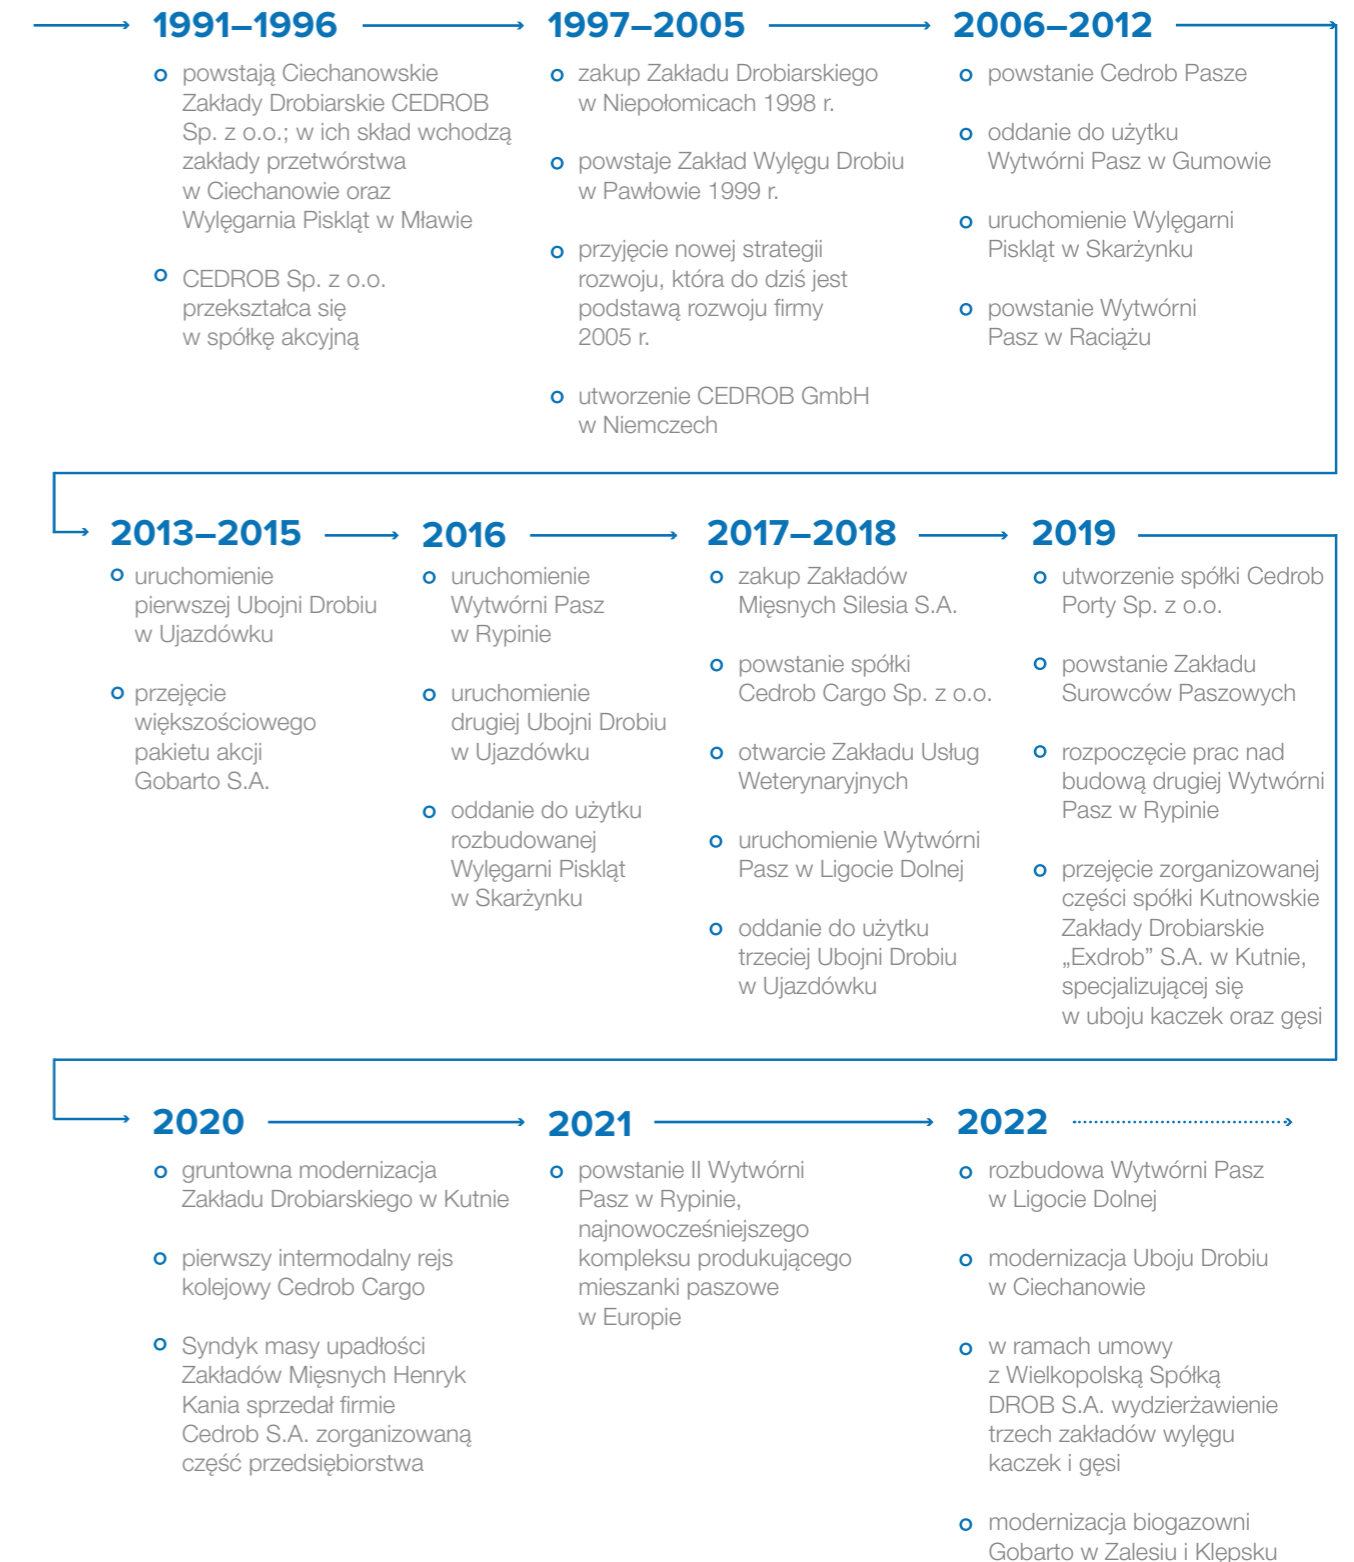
1991–1996

powstają Ciechanowskie Zakłady Drobiarskie CEDROB Sp. z o.o.; w ich skład wchodzą zakłady przetwórstwa w Ciechanowie oraz Wylęgarnia Piskląt w Mławie

CEDROB Sp. z o.o. przekształca się w spółkę akcyjną

1997–2005

zakup Zakładu Drobiarskiego w Niepołomicach 1998 r.

powstaje Zakład Wylęgu Drobiu w Pawłowie 1999 r.

przyjęcie nowej strategii rozwoju, która do dziś jest podstawą rozwoju firmy 2005 r.

utworzenie CEDROB GmbH w Niemczech

2006–2012

powstanie Cedrob Pasze

oddanie do użytku Wytwórni Pasz w Gumowie

uruchomienie Wylęgarni Piskląt w Skarżynku

powstanie Wytwórni Pasz w Raciążu

2013–2015

uruchomienie pierwszej Ubojni Drobiu w Ujazdówku

przejęcie większościowego pakietu akcji Gobarto S.A.

2016

uruchomienie Wytwórni Pasz w Rypinie

uruchomienie drugiej Ubojni Drobiu w Ujazdówku

oddanie do użytku rozbudowanej Wylęgarni Piskląt w Skarżynku

2017–2018

zakup Zakładów Mięsnych Silesia S.A.

powstanie spółki Cedrob Cargo Sp. z o.o.

otwarcie Zakładu Usług Weterynaryjnych

uruchomienie Wytwórni Pasz w Ligocie Dolnej

oddanie do użytku trzeciej Ubojni Drobiu w Ujazdówku

2019

utworzenie spółki Cedrob Porty Sp. z o.o.

powstanie Zakładu Surowców Paszowych

rozpoczęcie prac nad budową drugiej Wytwórni Pasz w Rypinie

przejęcie zorganizowanej części spółki Kutnowskie Zakłady Drobiarskie „Exdrob" S.A. w Kutnie, specjalizującej się w uboju kaczek oraz gęsi

2020

gruntowna modernizacja Zakładu Drobiarskiego w Kutnie

pierwszy intermodalny rejs kolejowy Cedrob Cargo

Syndyk masy upadłości Zakładów Mięsnych Henryk Kania sprzedał firmie Cedrob S.A. zorganizowaną część przedsiębiorstwa

2021

powstanie II Wytwórni Pasz w Rypinie, najnowocześniejszego kompleksu produkującego mieszanki paszowe w Europie

2022

rozbudowa Wytwórni Pasz w Ligocie Dolnej

modernizacja Uboju Drobiu w Ciechanowie

w ramach umowy z Wielkopolską Spółką DROB S.A. wydzierżawienie trzech zakładów wylęgu kaczek i gęsi

modernizacja biogazowni Gobarto w Zalesiu i Klępsku